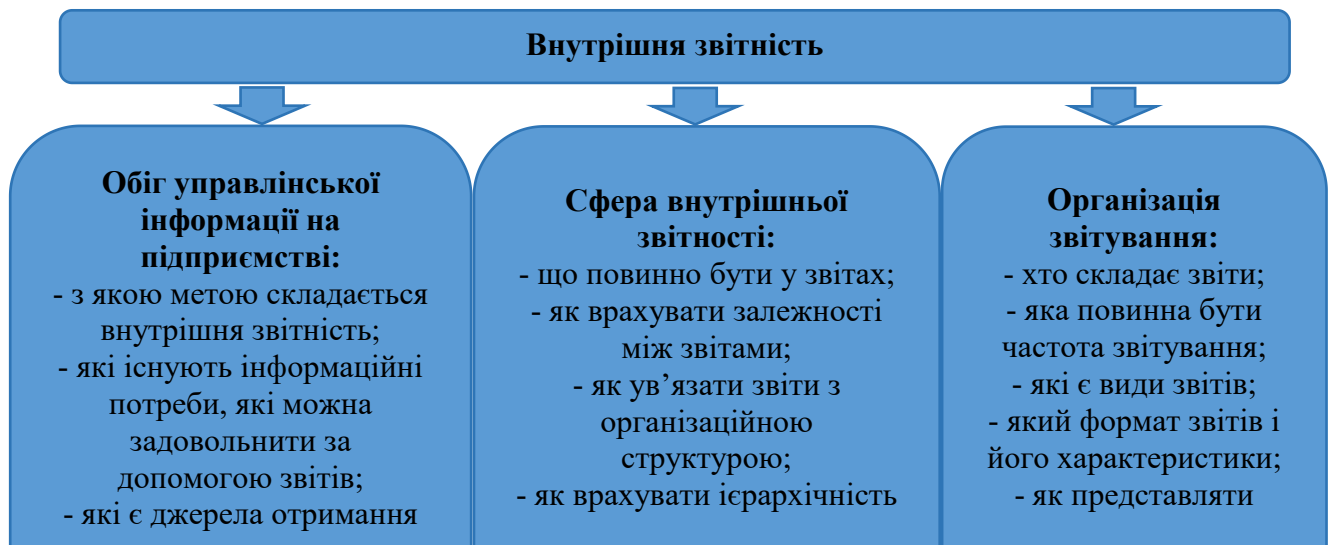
Внутрішня звітність

Обіг управлінської інформації на підприємстві:
- з якою метою складається внутрішня звітність;
- які існують інформаційні потреби, які можна задовольнити за допомогою звітів;
- які є джерела отримання

Сфера внутрішньої звітності:
- що повинно бути у звітах;
- як врахувати залежності між звітами;
- як ув'язати звіти з організаційною структурою;
- як врахувати ієрархічність

Організація звітування:
- хто складає звіти;
- яка повинна бути частота звітування;
- які є види звітів;
- який формат звітів і його характеристики;
- як представляти